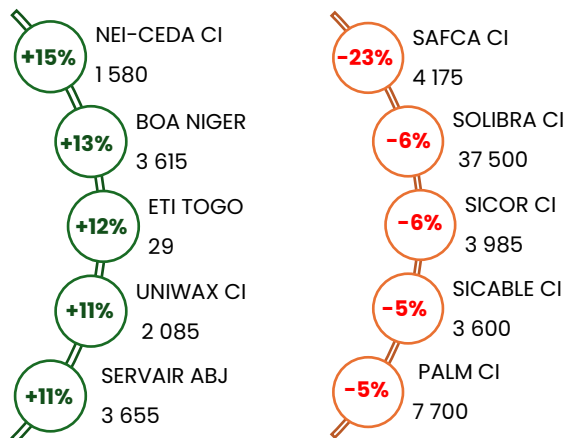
+15% NEI-CEDA CI
1 580

+13% BOA NIGER
3 615

+12% ETI TOGO
29

+11% UNIWAX CI
2 085

+11% SERVAIR ABJ
3 655

-23% SAFCA CI
4 175

-6% SOLIBRA CI
37 500

-6% SICOR CI
3 985

-5% SICABLE CI
3 600

-5% PALM CI
7 700